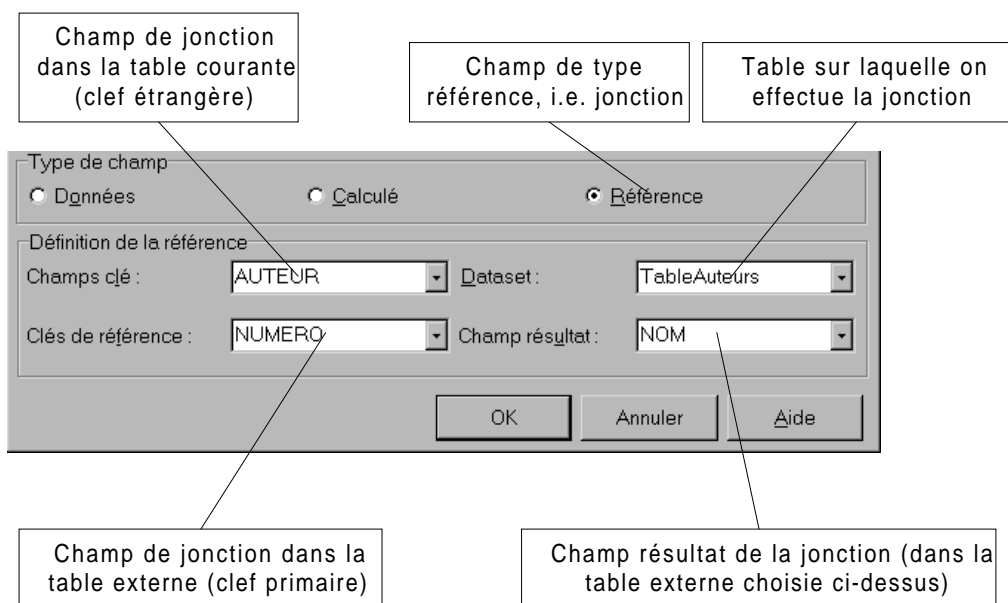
Champ de jonction dans la table courante (clef étrangère)

Champ de type référence, i.e. jonction

Table sur laquelle on effectue la jonction

Type de champ

Données

Calculé

Référence

Définition de la référence

Champs clé :

AUTEUR

Dataset :

TableAuteurs

Clés de référence :

NUMERO

Champ résultat :

NOM

OK

Annuler

Aide

Champ de jonction dans la table externe (clef primaire)

Champ résultat de la jonction (dans la table externe choisie ci-dessus)